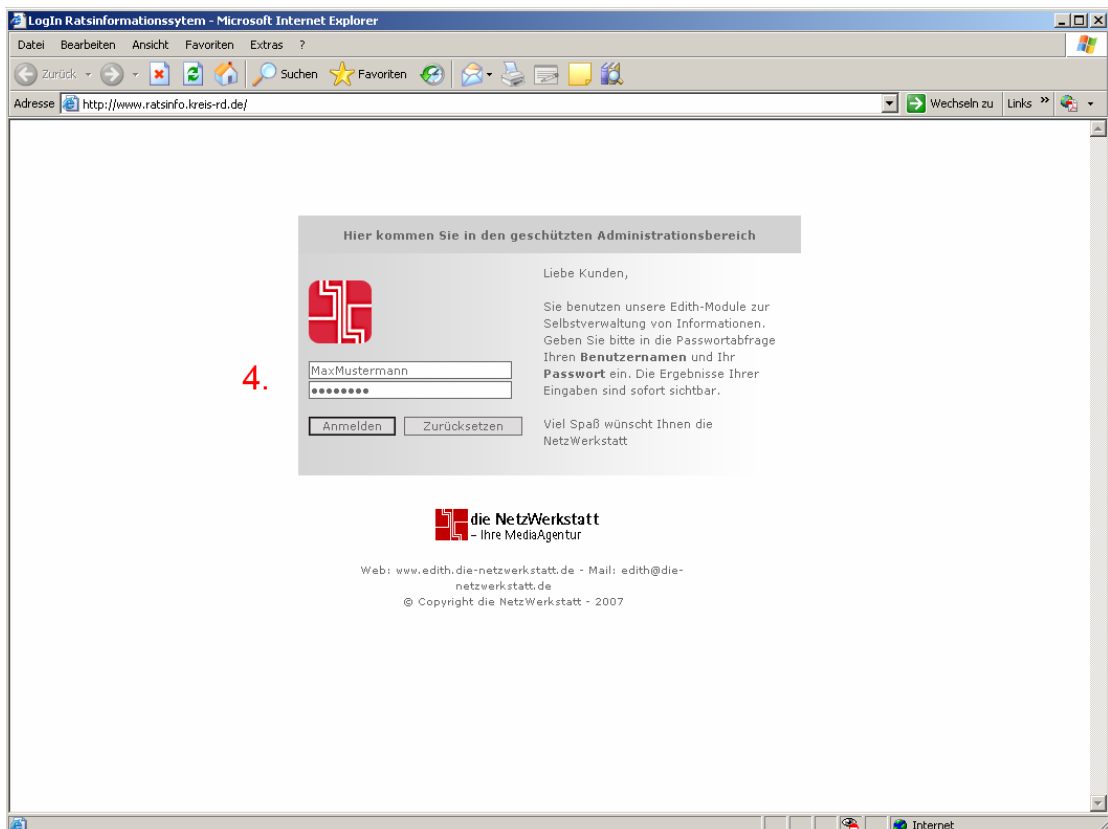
LogIn Ratsinformationssytem - Microsoft Internet Explorer

Datei Bearbeiten Ansicht Favoriten Extras ?

Zurück Suchen Favoriten

Adresse http://www.ratsinfo.kreis-rd.de/ Wechseln zu Links »

Hier kommen Sie in den geschützten Administrationsbereich

Liebe Kunden,

Sie benutzen unsere Edith-Module zur Selbstverwaltung von Informationen. Geben Sie bitte in die Passwortabfrage Ihren **Benutzernamen** und Ihr **Passwort** ein. Die Ergebnisse Ihrer Eingaben sind sofort sichtbar.

4.

MaxMustermann

••••••••

Anmelden Zurücksetzen

Viel Spaß wünscht Ihnen die NetzWerkstatt

die NetzWerkstatt
– Ihre MediaAgentur

Web: www.edith.die-netzwerkstatt.de - Mail: edith@die-netzwerkstatt.de
© Copyright die NetzWerkstatt - 2007

Internet